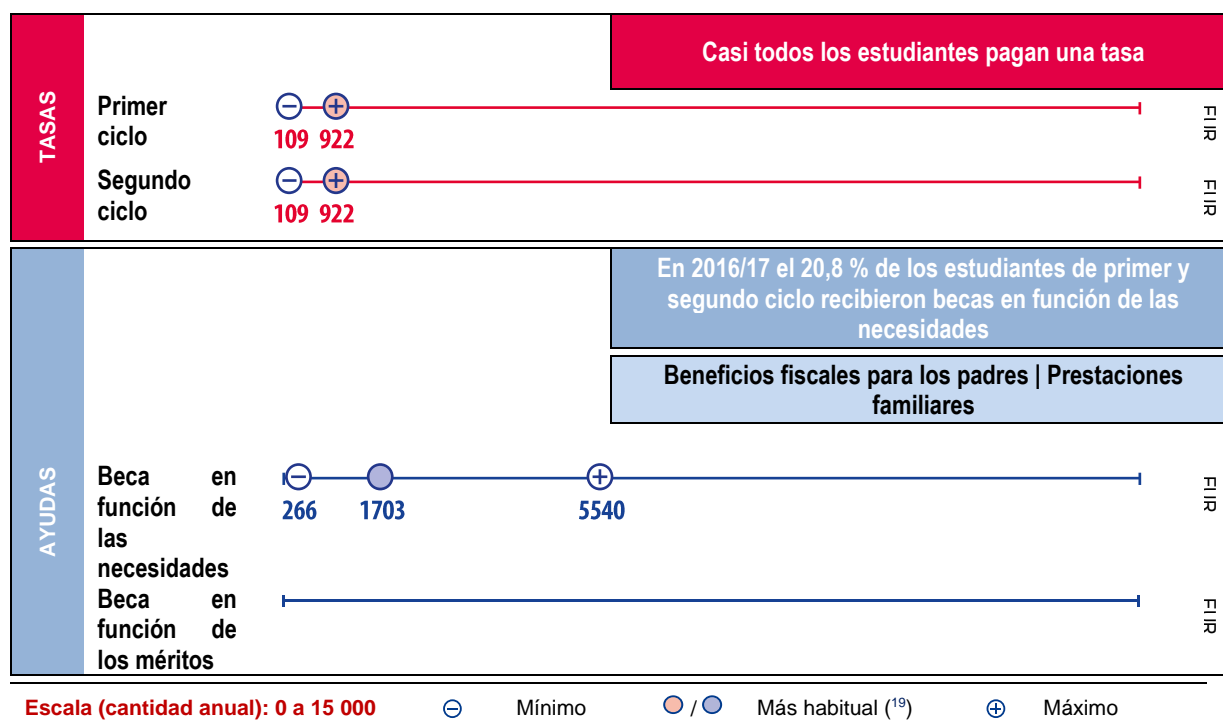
TASAS

Casi todos los estudiantes pagan una tasa

Primer ciclo
109 922
FIIR

Segundo ciclo
109 922
FIIR

AYUDAS

En 2016/17 el 20,8 % de los estudiantes de primer y segundo ciclo recibieron becas en función de las necesidades

Beneficios fiscales para los padres | Prestaciones familiares

Beca en función de las necesidades
266 1703 5540
FIIR

Beca en función de los méritos
FIIR

Escala (cantidad anual): 0 a 15 000 Mínimo / Más habitual ($^{19}$) Máximo